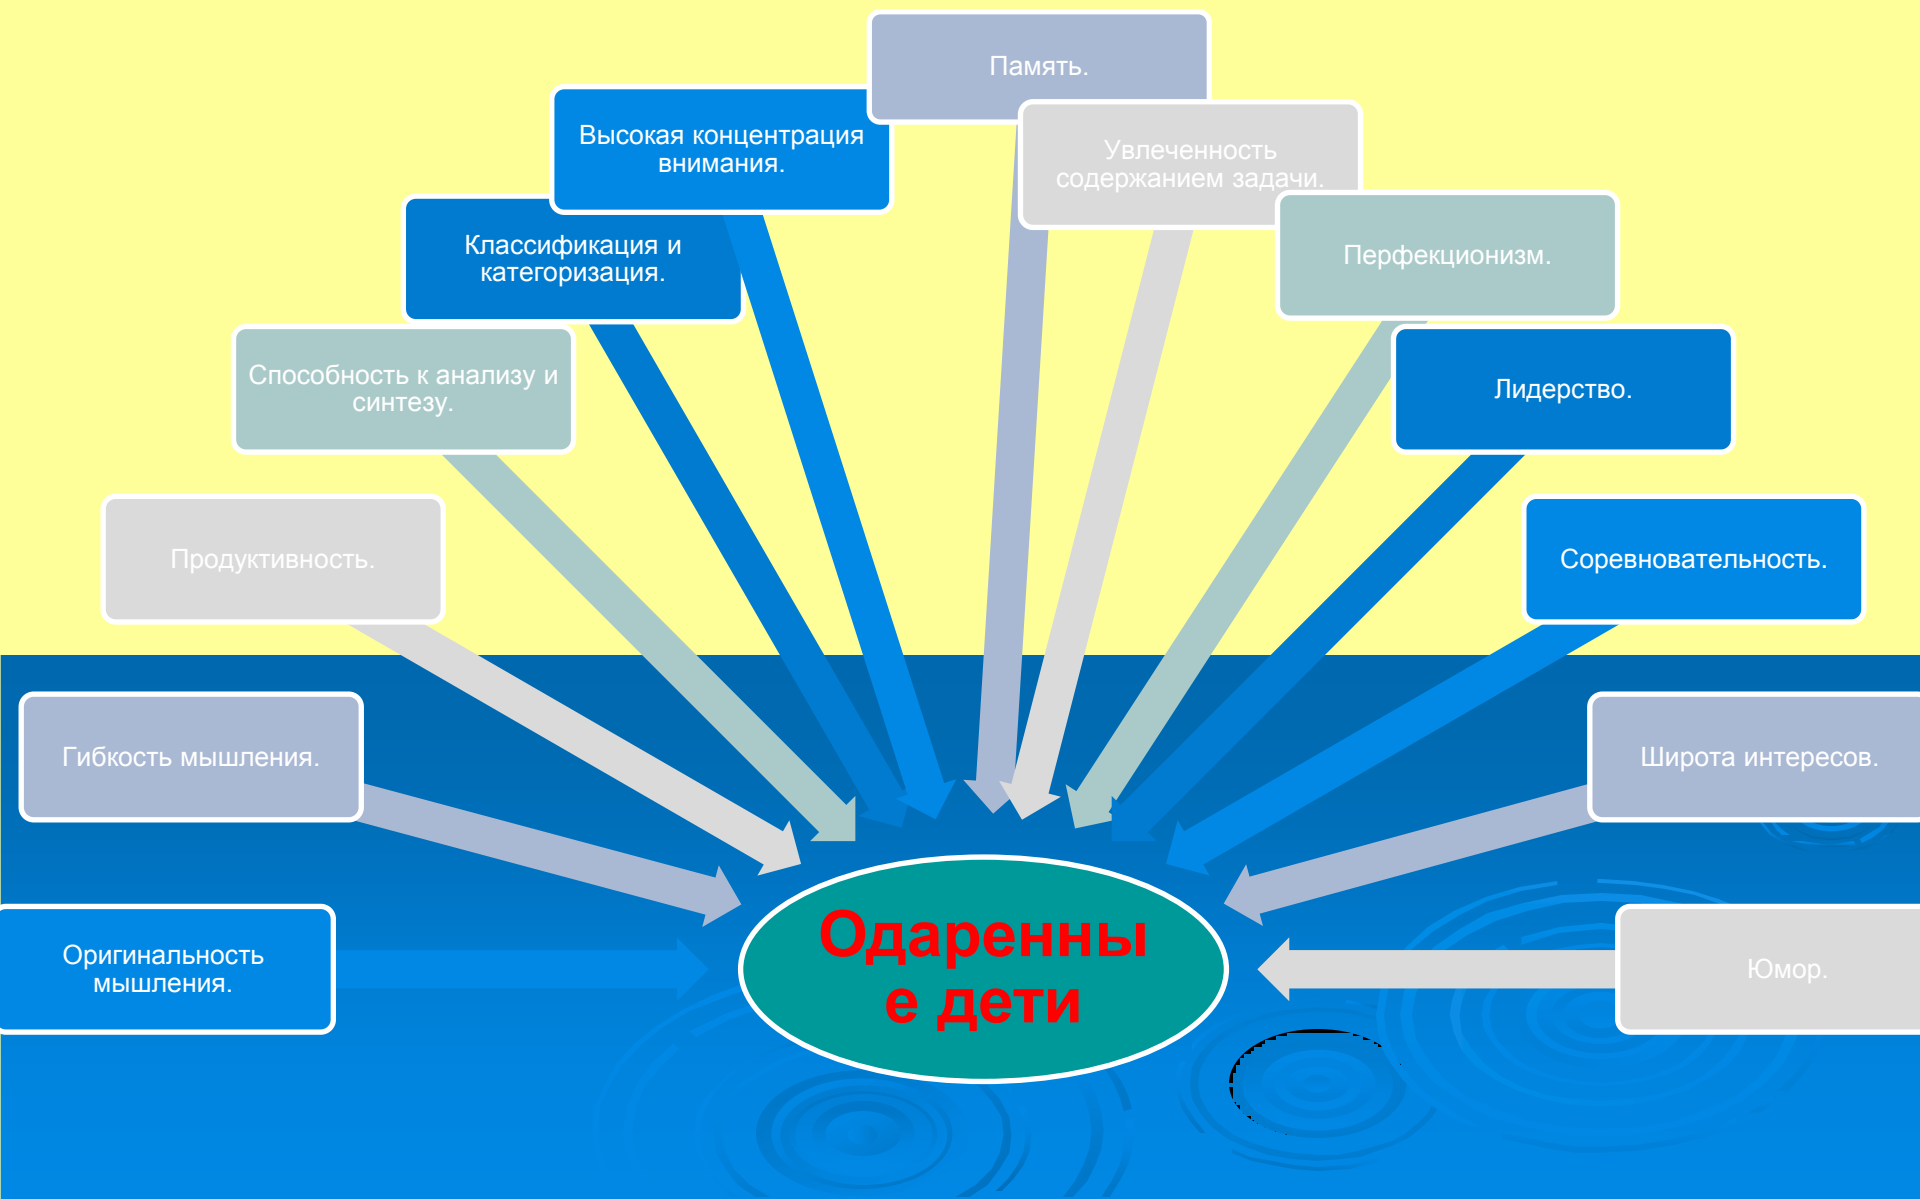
Оригинальность мышления.

Гибкость мышления.

Продуктивность.

Способность к анализу и синтезу.

Классификация и категоризация.

Высокая концентрация внимания.

Память.

Увлеченность содержанием задачи.

Перфекционизм.

Лидерство.

Соревновательность.

Широта интересов.

Юмор.

Одаренные дети